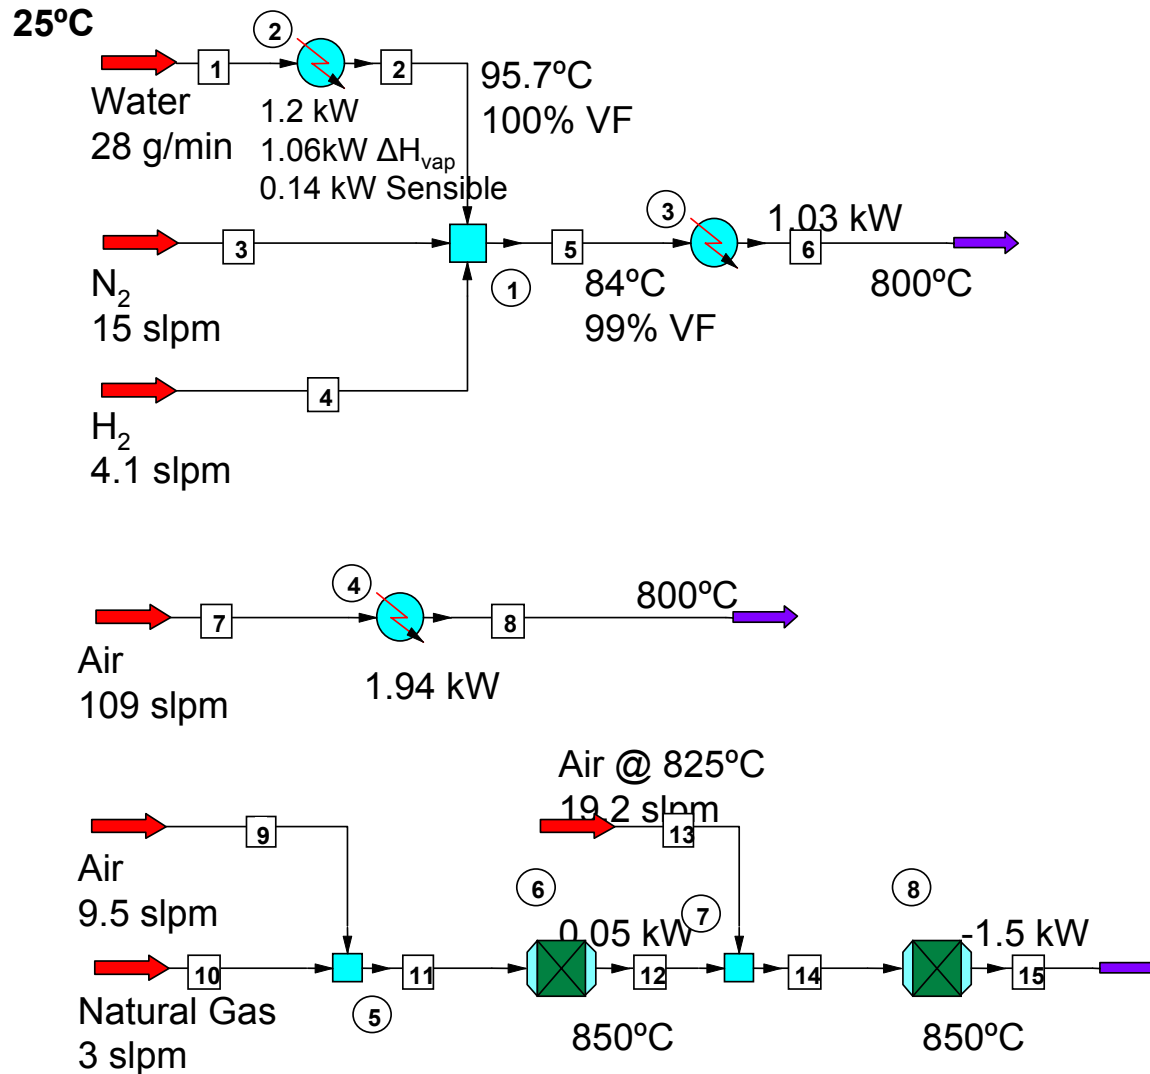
25ºC

2

1

2

Water
28 g/min

1.2 kW
1.06kW $\Delta H_{vap}$
0.14 kW Sensible

95.7ºC
100% VF

3

1.03 kW

3

1

5

6

800ºC

$N_2$
15 slpm

84ºC
99% VF

4

$H_2$
4.1 slpm

4

800ºC

7

8

Air
109 slpm

1.94 kW

Air @ 825ºC
19.2 slpm

9

13

Air
9.5 slpm

6

8

0.05 kW

7

-1.5 kW

10

11

12

14

15

5

Natural Gas
3 slpm

850ºC

850ºC